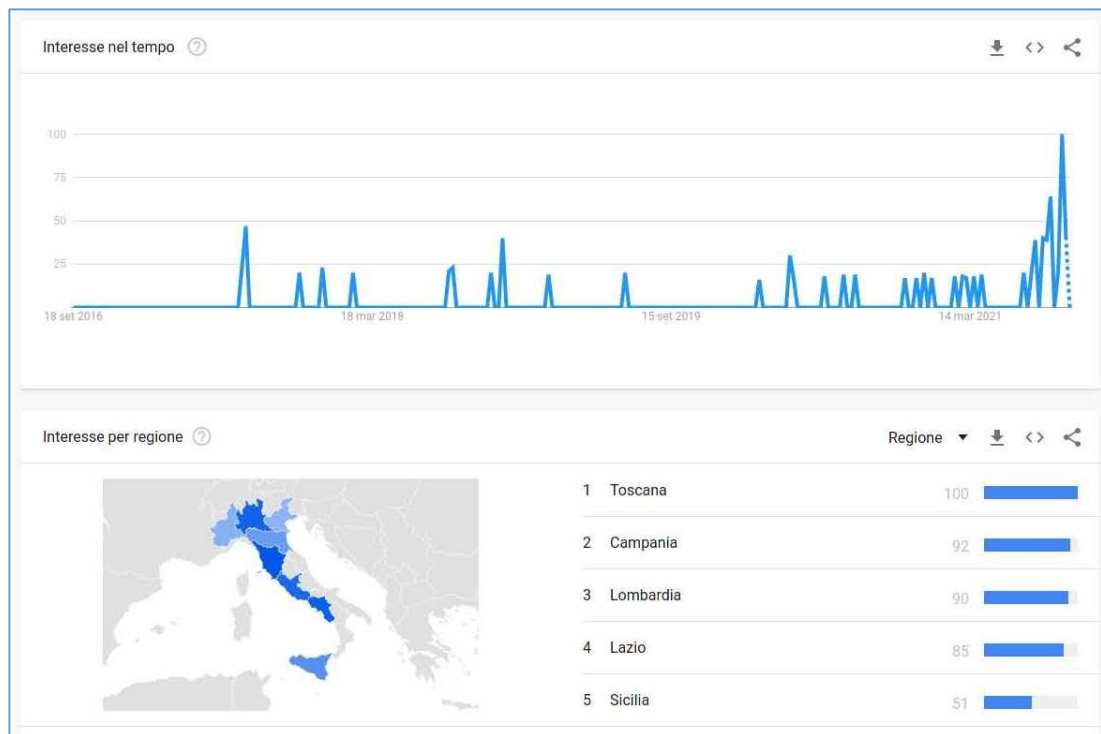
Interesse nel tempo ?

100
75
50
25

18 set 2016
18 mar 2018
15 set 2019
14 mar 2021

Interesse per regione ?

Regione ▾

| | | |
|---|---|---|
| 1 | Toscana | 100 |
| 2 | Campania | 92 |
| 3 | Lombardia | 90 |
| 4 | Lazio | 85 |
| 5 | Sicilia | 51 |